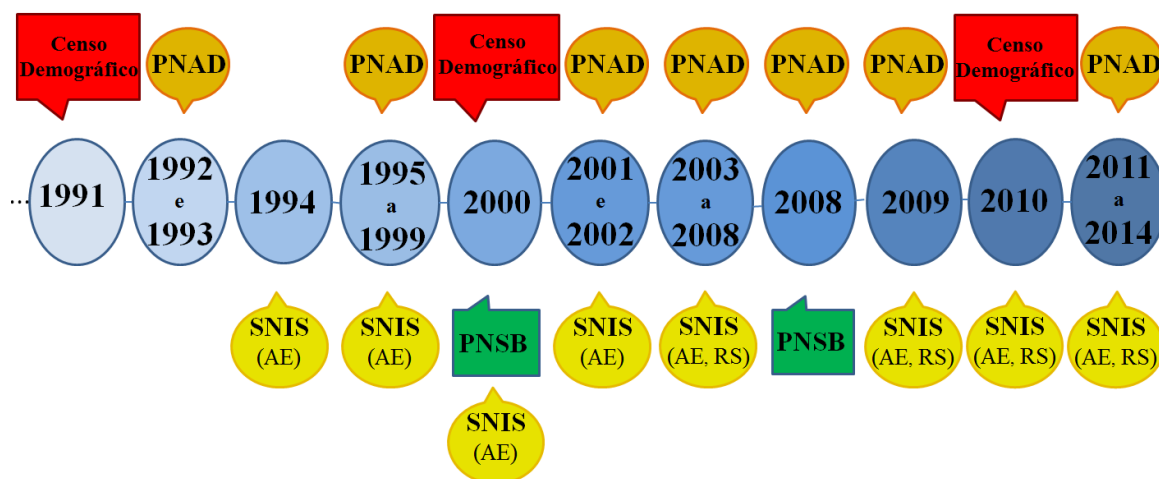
Censo Demográfico

PNAD

PNAD

Censo Demográfico

PNAD

PNAD

PNAD

PNAD

Censo Demográfico

PNAD

...1991

1992 e 1993

1994

1995 a 1999

2000

2001 e 2002

2003 a 2008

2008

2009

2010

2011 a 2014

SNIS (AE)

SNIS (AE)

PNSB

SNIS (AE)

SNIS (AE)

SNIS (AE, RS)

PNSB

SNIS (AE, RS)

SNIS (AE, RS)

SNIS (AE, RS)